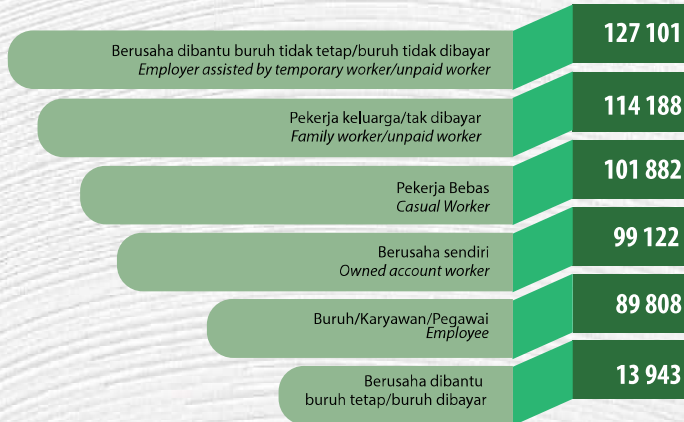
Berusaha dibantu buruh tidak tetap/buruh tidak dibayar
*Employer assisted by temporary worker/unpaid worker*

127 101

Pekerja keluarga/tak dibayar
*Family worker/unpaid worker*

114 188

Pekerja Bebas
*Casual Worker*

101 882

Berusaha sendiri
*Owned account worker*

99 122

Buruh/Karyawan/Pegawai
*Employee*

89 808

Berusaha dibantu
buruh tetap/buruh dibayar

13 943